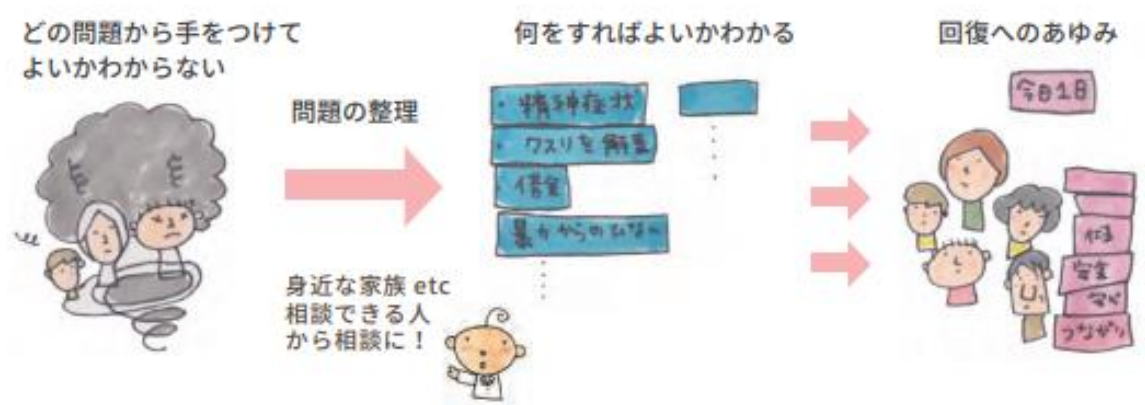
どの問題から手をつけてよいかわからない

問題の整理

身近な家族 etc
相談できる人
から相談に！

何をすればよいかわかる

・精神症状
・クスリを解釈
・借金
・暴力からの避難
・
・
・

回復へのあゆみ

今日1日

体調
安定
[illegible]
つながり